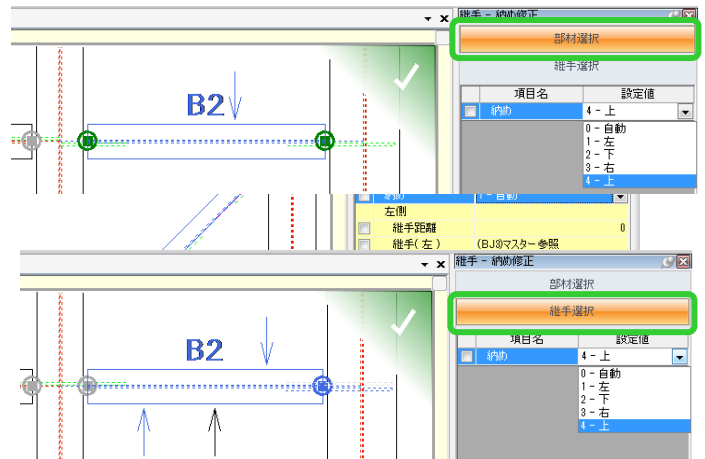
継手 - 納め修正

部材選択

継手選択

| | 項目名 | 設定値 |
|---|---|---|
| | 納め | 4 - 上 |

0 - 自動
1 - 左
2 - 下
3 - 右
4 - 上

B2

納め 1 - 自動
左側
継手距離 0
継手(左) (BJ)マスター参照

継手 - 納め修正

部材選択

継手選択

| | 項目名 | 設定値 |
|---|---|---|
| | 納め | 4 - 上 |

0 - 自動
1 - 左
2 - 下
3 - 右
4 - 上

B2